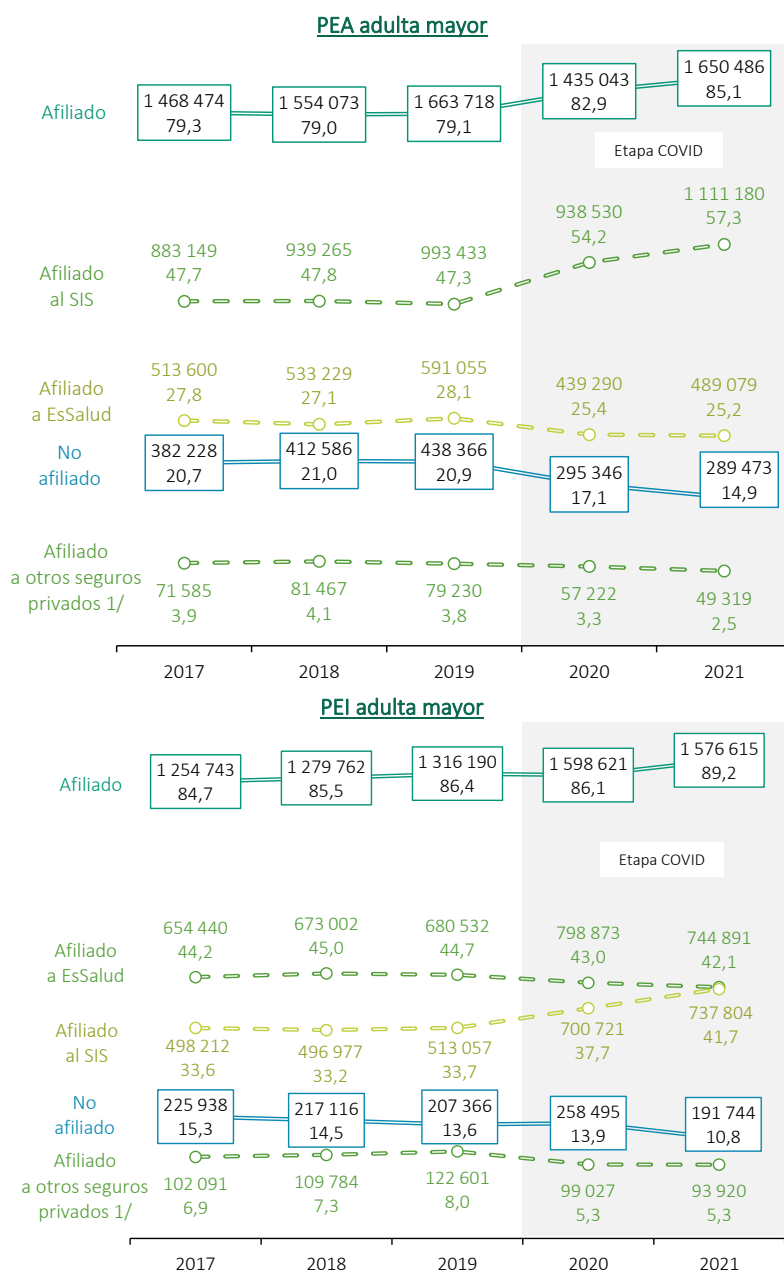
PEA adulta mayor

Afiliado

1 468 474
79,3

1 554 073
79,0

1 663 718
79,1

1 435 043
82,9

1 650 486
85,1

Etapa COVID

Afiliado al SIS

883 149
47,7

939 265
47,8

993 433
47,3

938 530
54,2

1 111 180
57,3

Afiliado a EsSalud

513 600
27,8

533 229
27,1

591 055
28,1

439 290
25,4

489 079
25,2

No afiliado

382 228
20,7

412 586
21,0

438 366
20,9

295 346
17,1

289 473
14,9

Afiliado a otros seguros privados 1/

71 585
3,9

81 467
4,1

79 230
3,8

57 222
3,3

49 319
2,5

2017 2018 2019 2020 2021

PEI adulta mayor

Afiliado

1 254 743
84,7

1 279 762
85,5

1 316 190
86,4

1 598 621
86,1

1 576 615
89,2

Etapa COVID

Afiliado a EsSalud

654 440
44,2

673 002
45,0

680 532
44,7

798 873
43,0

744 891
42,1

Afiliado al SIS

498 212
33,6

496 977
33,2

513 057
33,7

700 721
37,7

737 804
41,7

No afiliado

225 938
15,3

217 116
14,5

207 366
13,6

258 495
13,9

191 744
10,8

Afiliado a otros seguros privados 1/

102 091
6,9

109 784
7,3

122 601
8,0

99 027
5,3

93 920
5,3

2017 2018 2019 2020 2021